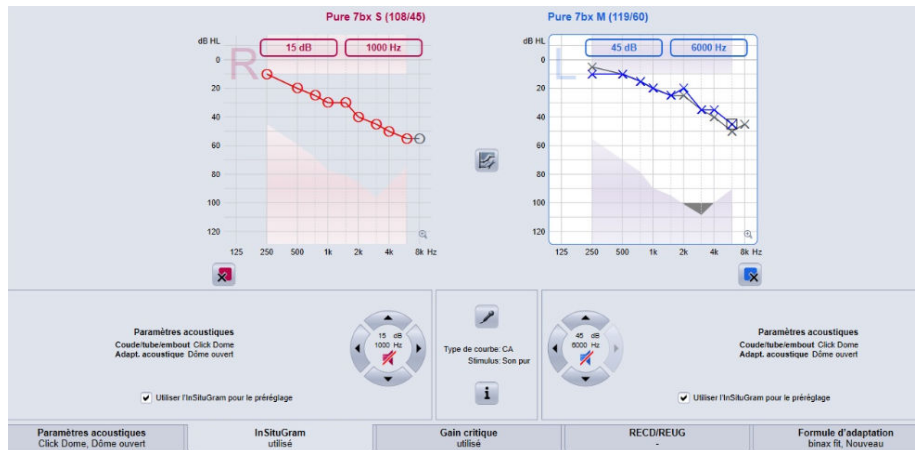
Pure 7bx S (108/45)

dB HL
15 dB
1000 Hz
R
0
20
40
60
80
100
120
125
250
500
1k
2k
4k
8k Hz

Pure 7bx M (119/60)

dB HL
45 dB
6000 Hz
L
0
20
40
60
80
100
120
125
250
500
1k
2k
4k
8k Hz

Paramètres acoustiques
Coude/tube/embout Click Dome
Adapt. acoustique Dôme ouvert

15 dB
1000 Hz

Utiliser l'InSituGram pour le préréglage

Type de courbe: CA
Stimulus: Son pur

i

45 dB
6000 Hz

Paramètres acoustiques
Coude/tube/embout Click Dome
Adapt. acoustique Dôme ouvert

Utiliser l'InSituGram pour le préréglage

| Paramètres acoustiques Click Dome, Dôme ouvert | InSituGram utilisé | Gain critique utilisé | RECD/REUG - | Formule d'adaptation binax fit, Nouveau |
|---|---|---|---|---|